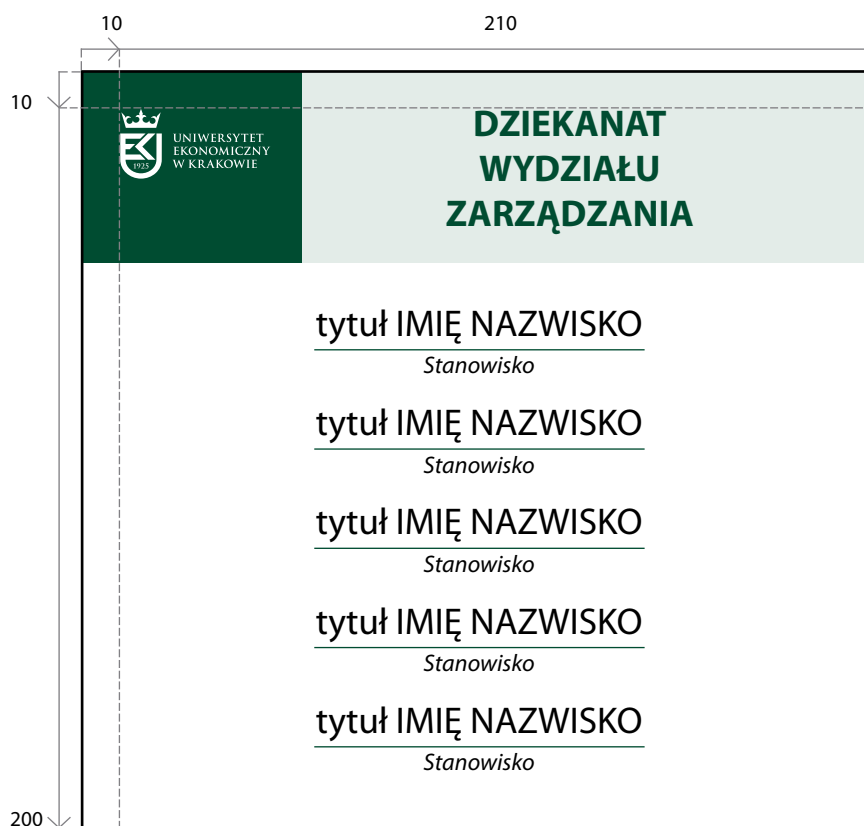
10

210

10

UEK 1925

UNIWERSYTET EKONOMICZNY W KRAKOWIE

DZIEKANAT WYDZIAŁU ZARZĄDZANIA

tytuł IMIĘ NAZWISKO
Stanowisko

tytuł IMIĘ NAZWISKO
Stanowisko

tytuł IMIĘ NAZWISKO
Stanowisko

tytuł IMIĘ NAZWISKO
Stanowisko

tytuł IMIĘ NAZWISKO
Stanowisko

200